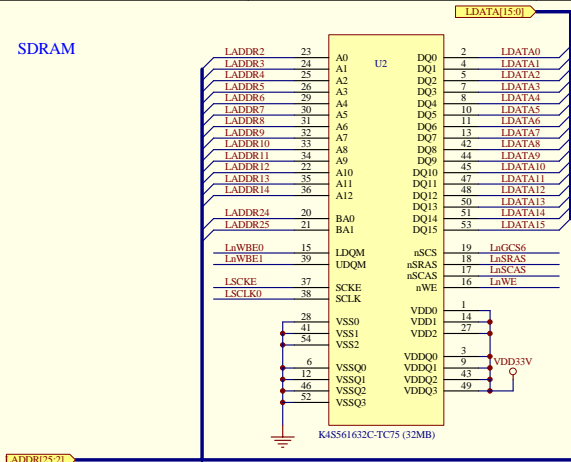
SDRAM

LDATA[15:0]

U2

| | | | | | |
|---|---|---|---|---|---|
| LADDR2 | 23 | A0 | DQ0 | 2 | LDATA0 |
| LADDR3 | 24 | A1 | DQ1 | 4 | LDATA1 |
| LADDR4 | 25 | A2 | DQ2 | 5 | LDATA2 |
| LADDR5 | 26 | A3 | DQ3 | 7 | LDATA3 |
| LADDR6 | 29 | A4 | DQ4 | 8 | LDATA4 |
| LADDR7 | 30 | A5 | DQ5 | 10 | LDATA5 |
| LADDR8 | 31 | A6 | DQ6 | 11 | LDATA6 |
| LADDR9 | 32 | A7 | DQ7 | 13 | LDATA7 |
| LADDR10 | 33 | A8 | DQ8 | 42 | LDATA8 |
| LADDR11 | 34 | A9 | DQ9 | 44 | LDATA9 |
| LADDR12 | 22 | A10 | DQ10 | 45 | LDATA10 |
| LADDR13 | 35 | A11 | DQ11 | 47 | LDATA11 |
| LADDR14 | 36 | A12 | DQ12 | 48 | LDATA12 |
| | | | DQ13 | 50 | LDATA13 |
| LADDR24 | 20 | BA0 | DQ14 | 51 | LDATA14 |
| LADDR25 | 21 | BA1 | DQ15 | 53 | LDATA15 |
| LnWBE0 | 15 | LDQM | nSCS | 19 | LnGCS6 |
| LnWBE1 | 39 | UDQM | nSRAS | 18 | LnSRAS |
| | | | nSCAS | 17 | LnSCAS |
| LSCKE | 37 | SCKE | nWE | 16 | LnWE |
| LSCLK0 | 38 | SCLK | | | |
| | | | VDD0 | 1 | |
| | 28 | VSS0 | VDD1 | 14 | |
| | 41 | VSS1 | VDD2 | 27 | |
| | 54 | VSS2 | | | |
| | | | VDDQ0 | 3 | |
| | 6 | VSSQ0 | VDDQ1 | 9 | |
| | 12 | VSSQ1 | VDDQ2 | 43 | |
| | 46 | VSSQ2 | VDDQ3 | 49 | |
| | 52 | VSSQ3 | | | |

VDD33V

K4S561632C-TC75 (32MB)

ADDR[25:2]